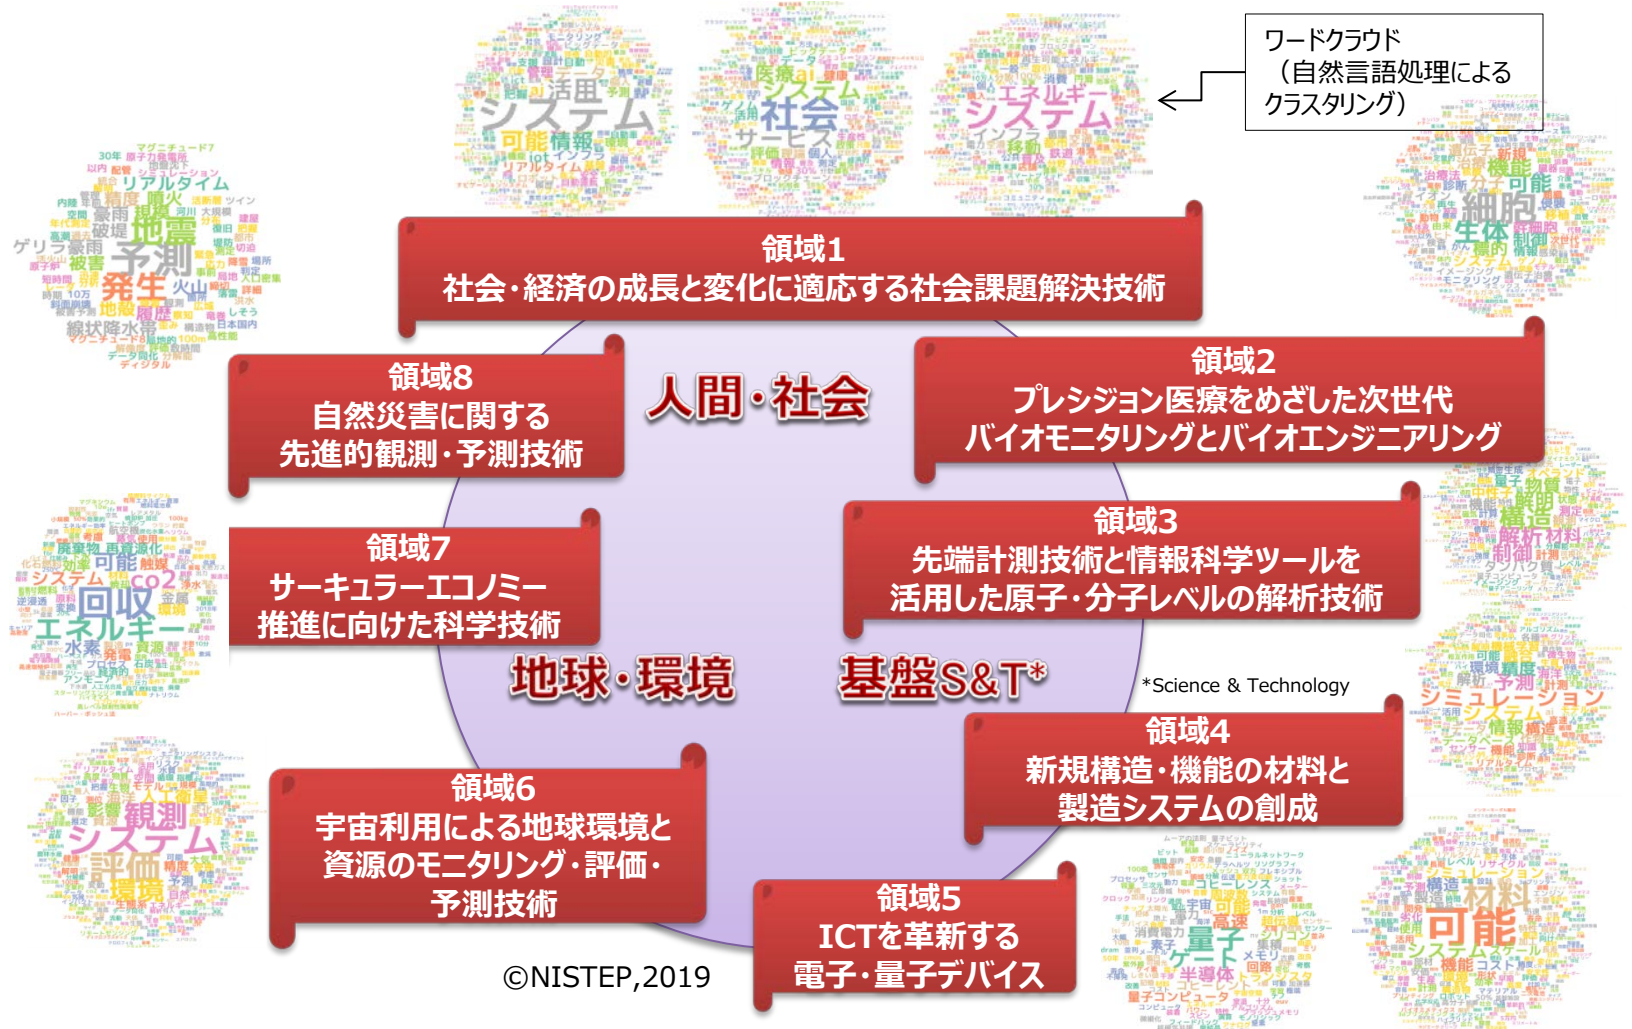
ワードクラウド
（自然言語処理によるクラスタリング）

領域1
社会・経済の成長と変化に適応する社会課題解決技術

人間・社会

領域8
自然災害に関する
先進的観測・予測技術

領域2
プレシジョン医療をめざした次世代
バイオモニタリングとバイオエンジニアリング

領域7
サーキュラーエコノミー
推進に向けた科学技術

領域3
先端計測技術と情報科学ツールを
活用した原子・分子レベルの解析技術

地球・環境

基盤S&T*

*Science & Technology

領域4
新規構造・機能の材料と
製造システムの創成

領域6
宇宙利用による地球環境と
資源のモニタリング・評価・
予測技術

領域5
ICTを革新する
電子・量子デバイス

©NISTEP,2019

システム 活用 可能 情報 医療 ai 社会 サービス エネルギー システム インフラ 移動 リアルタイム 地震 予測 発生 火山 ゲリラ豪雨 被害 線状降水帯 細胞 生体 可能 機能 回収 エネルギー システム co2 水素 構造 解析 材料 制御 シミュレーション 予測 情報 観測 システム 評価 環境 量子 ゲート 半導体 可能 材料 システム